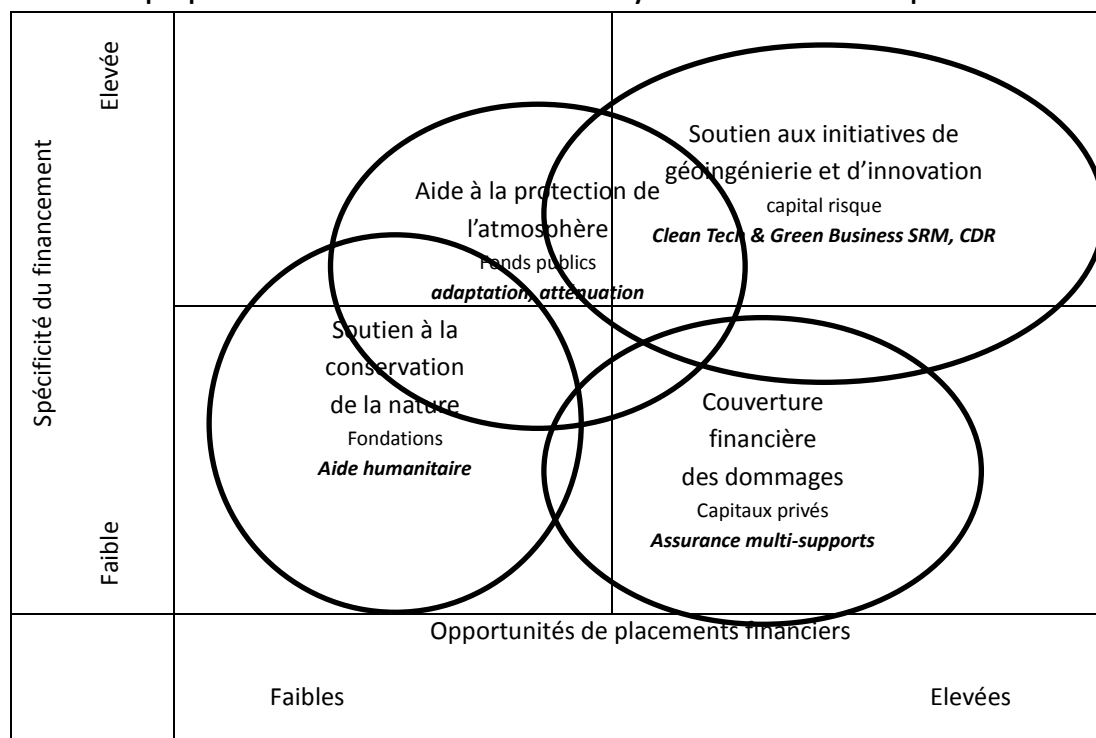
Spécificité du financement

Elevée

Faible

Soutien aux initiatives de géoingénierie et d'innovation
capital risque
***Clean Tech & Green Business SRM, CDR***

Aide à la protection de l'atmosphère
Fonds publics
***adaptation, atténuation***

Soutien à la conservation de la nature
Fondations
***Aide humanitaire***

Couverture financière des dommages
Capitaux privés
***Assurance multi-supports***

Opportunités de placements financiers

Faibles

Elevées